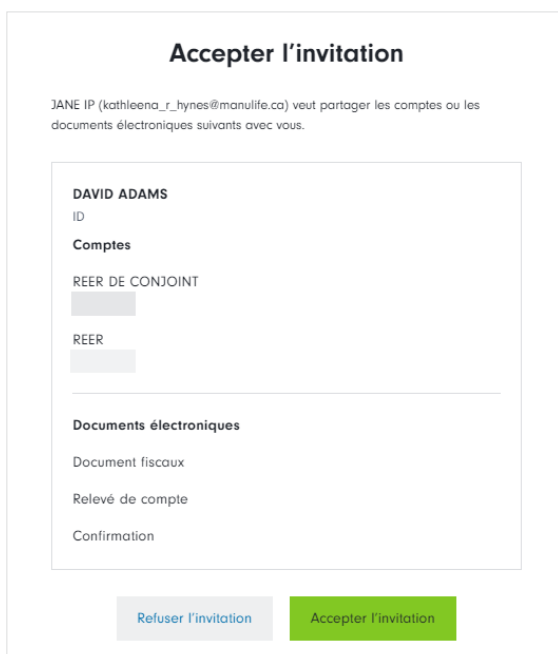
Accepter l’invitation

JANE IP (kathleena_r_hynes@manulife.ca) veut partager les comptes ou les documents électroniques suivants avec vous.

DAVID ADAMS
ID

Comptes

REER DE CONJOINT

REER

Documents électroniques

Document fiscaux

Relevé de compte

Confirmation

Refuser l’invitation

Accepter l’invitation